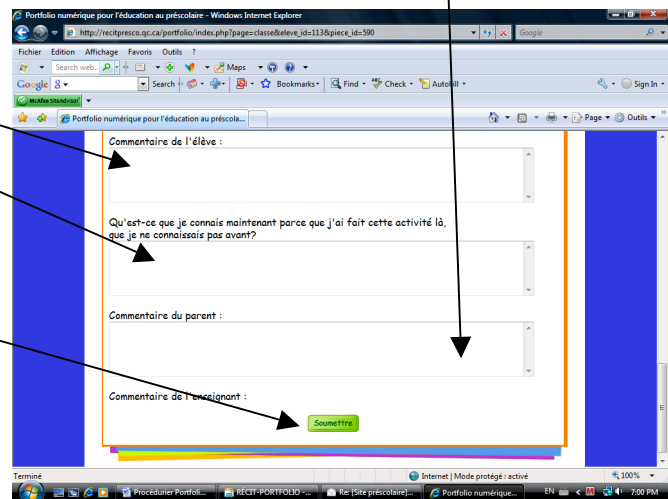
Portfolio numérique pour l'éducation au préscolaire - Windows Internet Explorer

http://recitpresco.qc.ca/portfolio/index.php?page=classe&eleve_id=113&piece_id=590

Google

Fichier Edition Affichage Favoris Outils ?

Search web... Maps

Google Search Bookmarks Find Check AutoFill Sign In

McAfee SiteAdvisor

Portfolio numérique pour l'éducation au préscola...

Page Outils

Commentaire de l'élève :

Qu'est-ce que je connais maintenant parce que j'ai fait cette activité là, que je ne connaissais pas avant?

Commentaire du parent :

Commentaire de l'enseignant :

Soumettre

Terminé

Internet | Mode protégé : activé

100%

Procéduer Portfoli... RÉCIT-PORTFOLIO -... Re: [Site prescolaire]... Portfolio numérique...

EN

7:00 PM